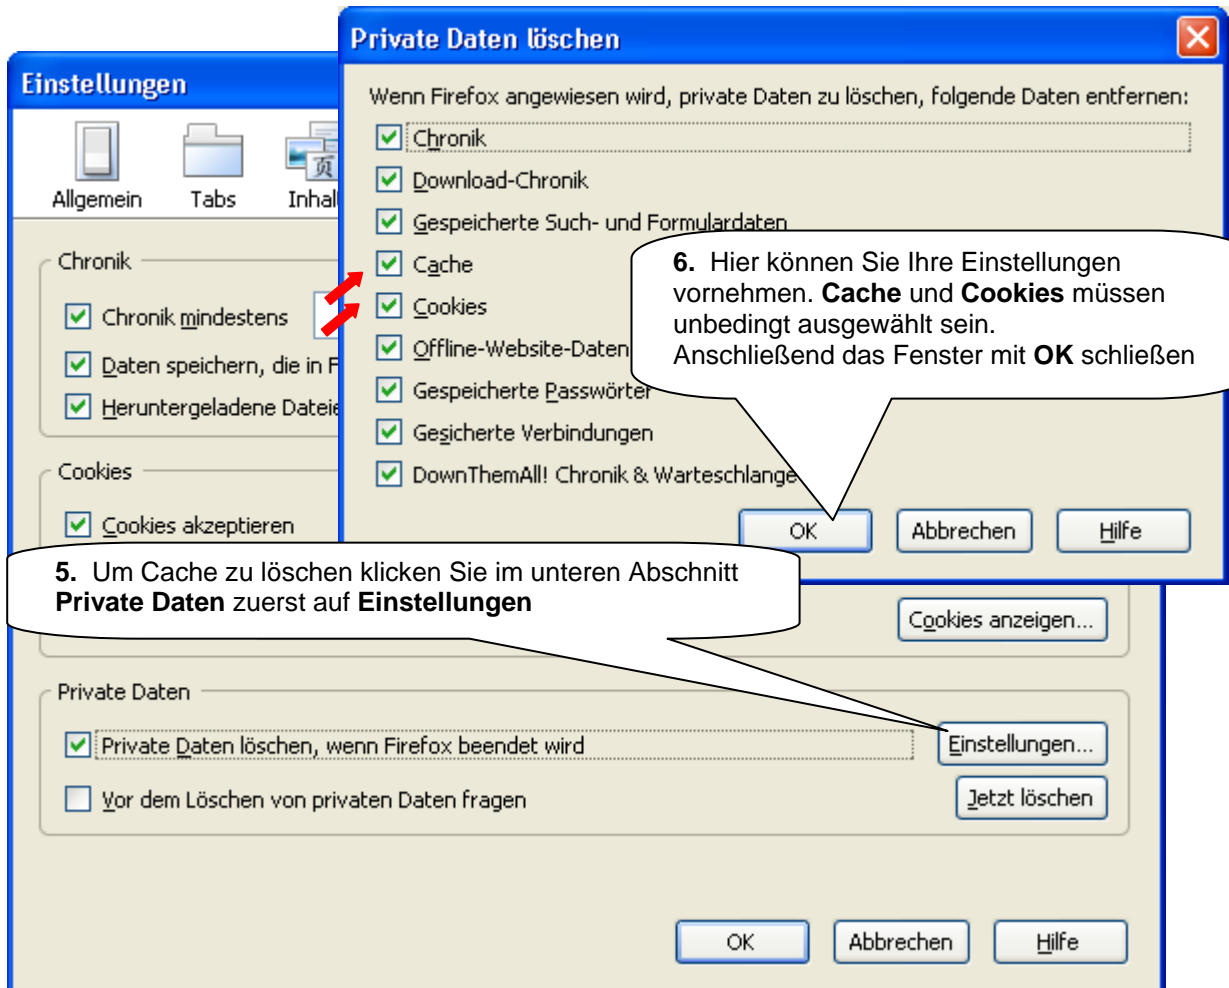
Private Daten löschen

Wenn Firefox angewiesen wird, private Daten zu löschen, folgende Daten entfernen:

Chronik

Download-Chronik

Gespeicherte Such- und Formulardaten

Cache

Cookies

Offline-Website-Daten

Gespeicherte Passwörter

Gesicherte Verbindungen

DownThemAll! Chronik & Warteschlange

OK Abbrechen Hilfe

**6.** Hier können Sie Ihre Einstellungen vornehmen. **Cache** und **Cookies** müssen unbedingt ausgewählt sein. Anschließend das Fenster mit **OK** schließen

Einstellungen

Allgemein Tabs Inhal

Chronik

Chronik mindestens

Daten speichern, die in F

Heruntergeladene Datei

Cookies

Cookies akzeptieren

**5.** Um Cache zu löschen klicken Sie im unteren Abschnitt **Private Daten** zuerst auf **Einstellungen**

Cookies anzeigen...

Private Daten

Private Daten löschen, wenn Firefox beendet wird

Einstellungen...

Vor dem Löschen von privaten Daten fragen

Jetzt löschen

OK Abbrechen Hilfe